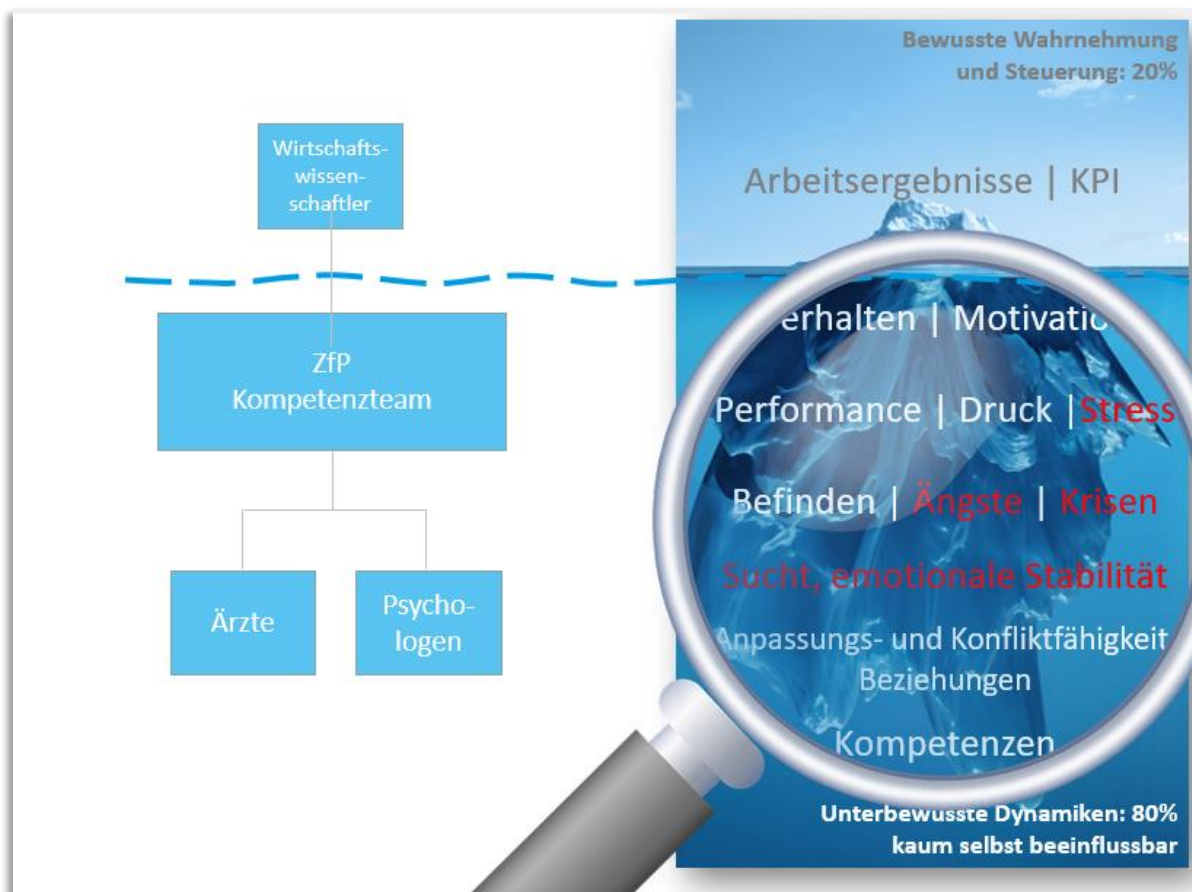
Wirtschaftswissenschaftler

ZfP Kompetenzteam

Ärzte

Psychologen

Bewusste Wahrnehmung und Steuerung: 20%

Arbeitsergebnisse | KPI

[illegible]erhalten | Motivatio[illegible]

Performance | Druck | Stress

Befinden | Ängste | Krisen

Sucht, emotionale Stabilität

Anpassungs- und Konfliktfähigkeit Beziehungen

Kompetenzen

Unterbewusste Dynamiken: 80% kaum selbst beeinflussbar